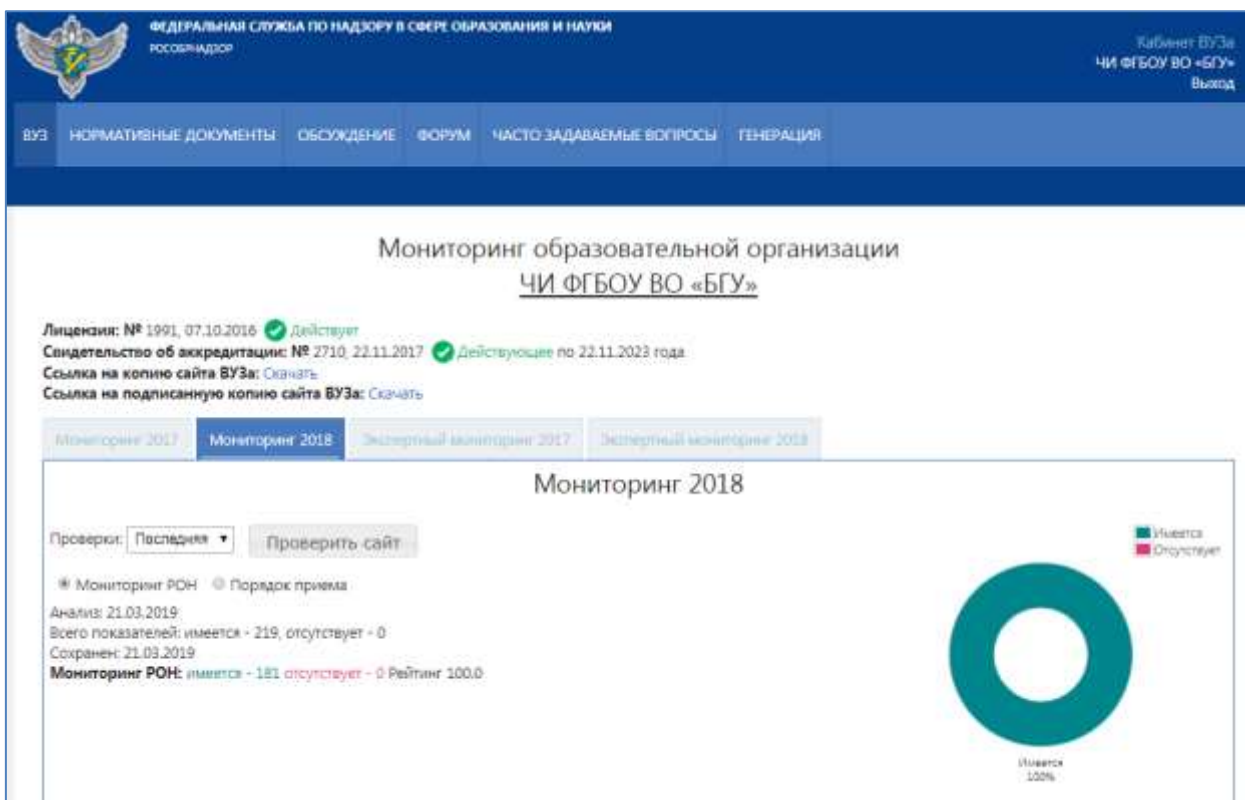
ФЕДЕРАЛЬНАЯ СЛУЖБА ПО НАДЗОРУ В СФЕРЕ ОБРАЗОВАНИЯ И НАУКИ
РОСОБРНАДЗОР

Кабинет ВУЗа
ЧИ ФГБОУ ВО «БГУ»
Выход

ВУЗ НОРМАТИВНЫЕ ДОКУМЕНТЫ ОБСУЖДЕНИЕ ФОРУМ ЧАСТО ЗАДАВАЕМЫЕ ВОПРОСЫ ГЕНЕРАЦИЯ

Мониторинг образовательной организации
ЧИ ФГБОУ ВО «БГУ»

Лицензия: № 1991, 07.10.2016 Действует
Свидетельство об аккредитации: № 2710, 22.11.2017 Действующее по 22.11.2023 года
Ссылка на копию сайта ВУЗа: Скачать
Ссылка на подписанную копию сайта ВУЗа: Скачать

Мониторинг 2017 Мониторинг 2018 Экспертный мониторинг 2017 Экспертный мониторинг 2018

Мониторинг 2018

Проверки: Последняя ▾ Проверить сайт

Мониторинг РОН Порядок приема

Анализ: 21.03.2019
Всего показателей: имеется - 219, отсутствует - 0
Сохранен: 21.03.2019
Мониторинг РОН: имеется - 181 отсутствует - 0 Рейтинг 100.0

Имеется
Отсутствует

Имеется
100%